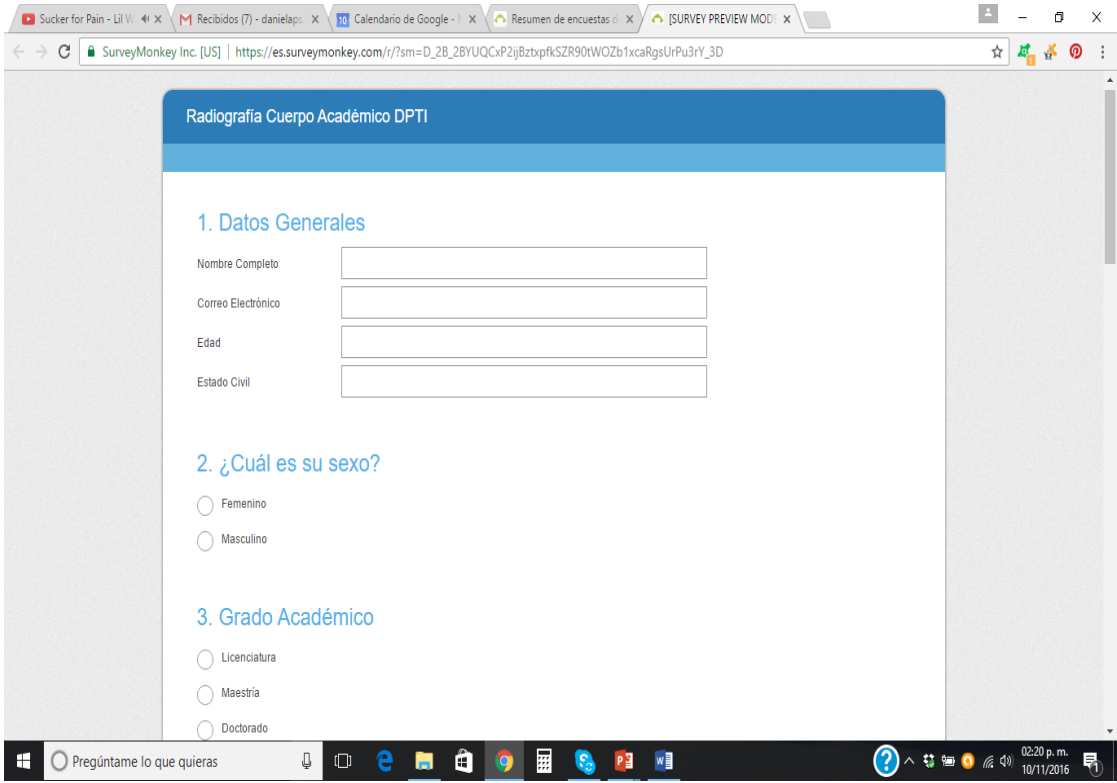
Sucker for Pain - Lil W ×
Recibidos (7) - danielaps ×
10 Calendario de Google - ×
Resumen de encuestas d ×
[SURVEY PREVIEW MODE ×

SurveyMonkey Inc. [US] | https://es.surveymonkey.com/r/?sm=D_2B_2BYUQCxP2ijBztxpfkSZR90tWOZb1xcaRgsUrPu3rY_3D

Radiografía Cuerpo Académico DPTI

1. Datos Generales

Nombre Completo

Correo Electrónico

Edad

Estado Civil

2. ¿Cuál es su sexo?

Femenino

Masculino

3. Grado Académico

Licenciatura

Maestría

Doctorado

Pregúntame lo que quieras

02:20 p. m.
10/11/2016

1